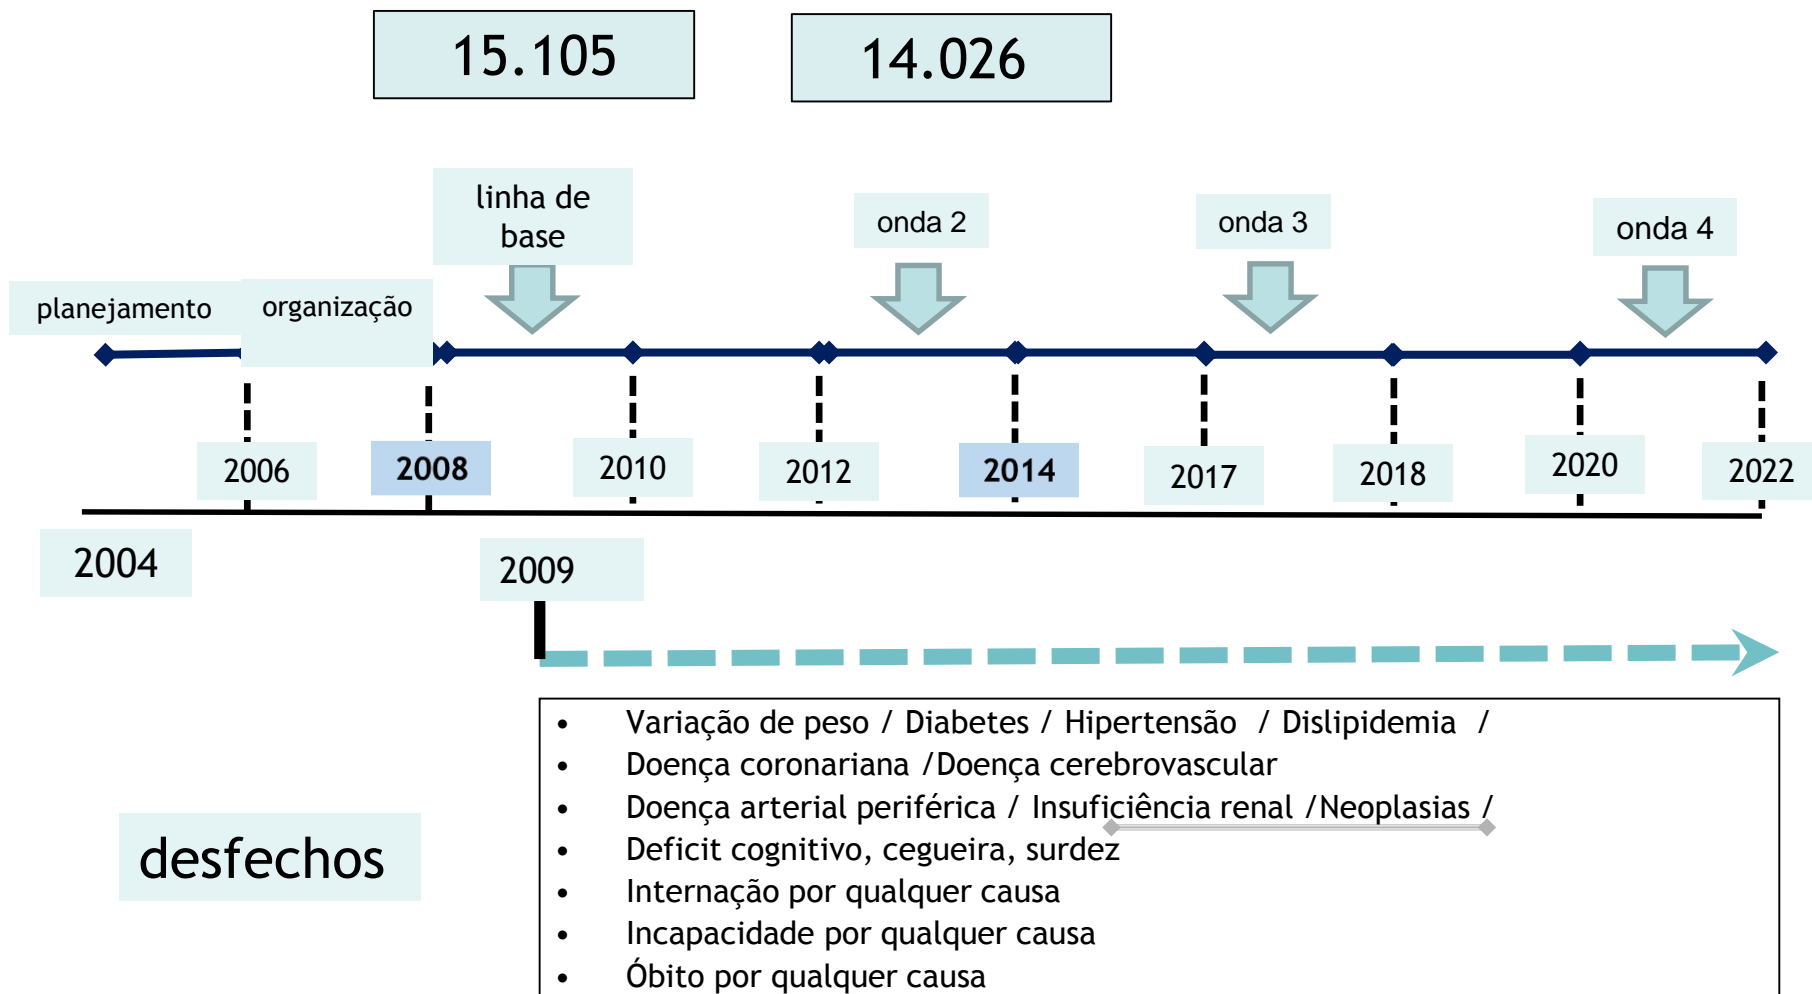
15.105

14.026

linha de base

onda 2

onda 3

onda 4

planejamento

organização

2006

2008

2010

2012

2014

2017

2018

2020

2022

2004

2009

desfechos

- Variação de peso / Diabetes / Hipertensão / Dislipidemia /
- Doença coronariana /Doença cerebrovascular
- Doença arterial periférica / Insuficiência renal /Neoplasias /
- Deficit cognitivo, cegueira, surdez
- Internação por qualquer causa
- Incapacidade por qualquer causa
- Óbito por qualquer causa